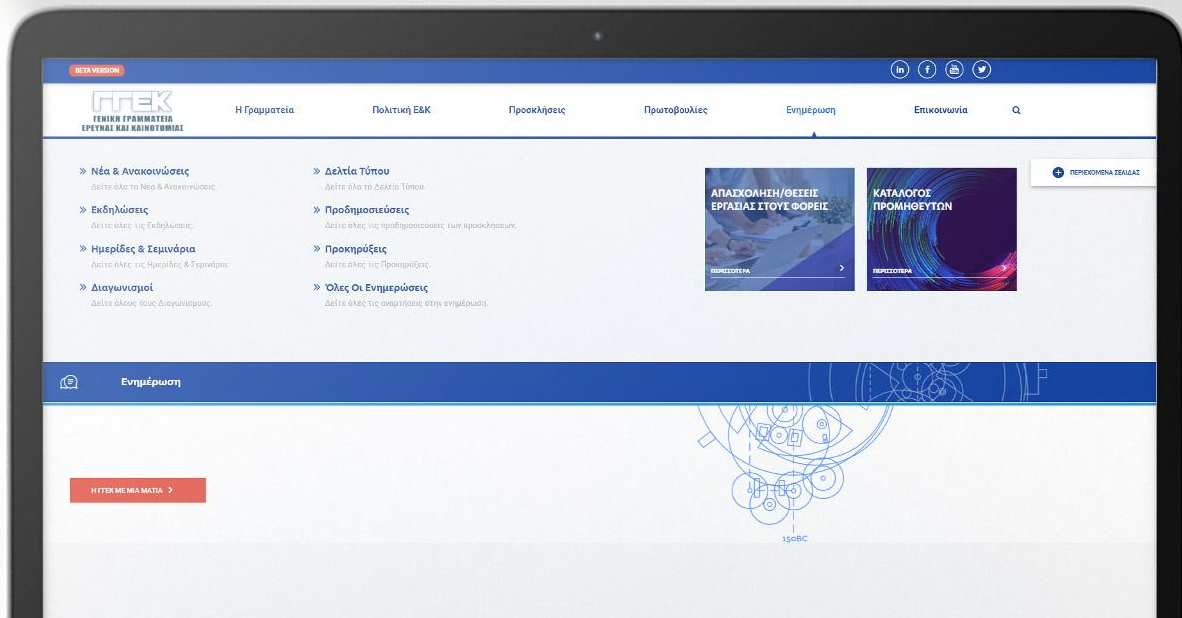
BETA VERSION

ΓΓΕΚ
ΓΕΝΙΚΗ ΓΡΑΜΜΑΤΕΙΑ ΕΡΕΥΝΑΣ ΚΑΙ ΚΑΙΝΟΤΟΜΙΑΣ

Η Γραμματεία
Πολιτική Ε&Κ
Προσκλήσεις
Πρωτοβουλίες
Ενημέρωση
Επικοινωνία

» Νέα & Ανακοινώσεις
Δείτε όλα τα Νέα & Ανακοινώσεις.

» Εκδηλώσεις
Δείτε όλες τις Εκδηλώσεις.

» Ημερίδες & Σεμινάρια
Δείτε όλες τις Ημερίδες & Σεμινάρια.

» Διαγωνισμοί
Δείτε όλους τους Διαγωνισμούς.

» Δελτία Τύπου
Δείτε όλα τα Δελτία Τύπου.

» Προδημοσιεύσεις
Δείτε όλες τις προδημοσιεύσεις των προσκλήσεων.

» Προκηρύξεις
Δείτε όλες τις Προκηρύξεις.

» Όλες Οι Ενημερώσεις
Δείτε όλες τις αναρτήσεις στην ενημέρωση.

ΑΠΑΣΧΟΛΗΣΗ/ΘΕΣΕΙΣ ΕΡΓΑΣΙΑΣ ΣΤΟΥΣ ΦΟΡΕΙΣ
ΠΕΡΙΣΣΟΤΕΡΑ

ΚΑΤΑΛΟΓΟΣ ΠΡΟΜΗΘΕΥΤΩΝ
ΠΕΡΙΣΣΟΤΕΡΑ

ΠΕΡΙΕΧΟΜΕΝΑ ΣΕΛΙΔΑΣ

Ενημέρωση

Η ΓΓΕΚ ΜΕ ΜΙΑ ΜΑΤΙΑ

150BC